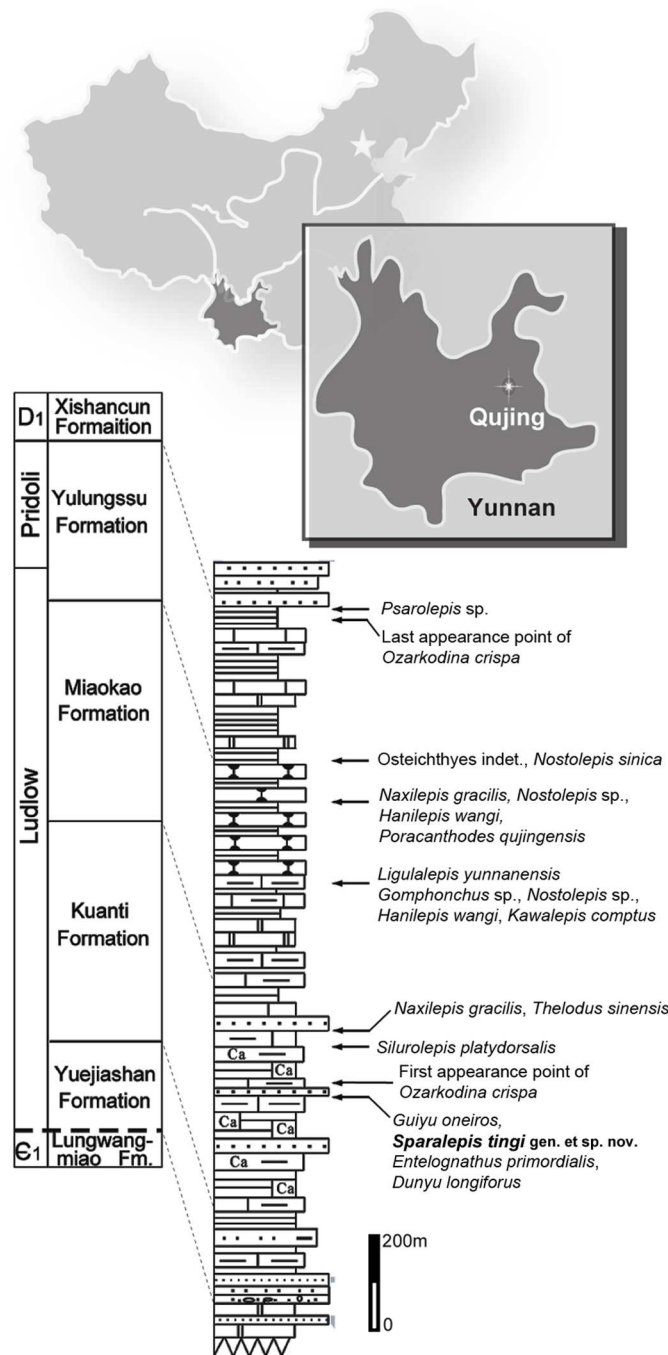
Qujing

Yunnan

D1 | Xishancun Formaition

Pridoli | Yulungssu Formation

Ludlow | Miaokao Formation

Kuanti Formation

Yuejiashan Formation

Є1 | Lungwang-miao Fm.

Psarolepis sp.

Last appearance point of Ozarkodina crispa

Osteichthyes indet., Nostolepis sinica

Naxilepis gracilis, Nostolepis sp., Hanilepis wangi, Poracanthodes qujingensis

Ligulalepis yunnanensis Gomphonchus sp., Nostolepis sp., Hanilepis wangi, Kawalepis comptus

Naxilepis gracilis, Thelodus sinensis

Silurolepis platydorsalis

First appearance point of Ozarkodina crispa

Guiyu oneiros, **Sparalepis tingi gen. et sp. nov.** Entelognathus primordialis, Dunyu longiforus

Ca

Ca

Ca

Ca

Ca

Ca

200m

0